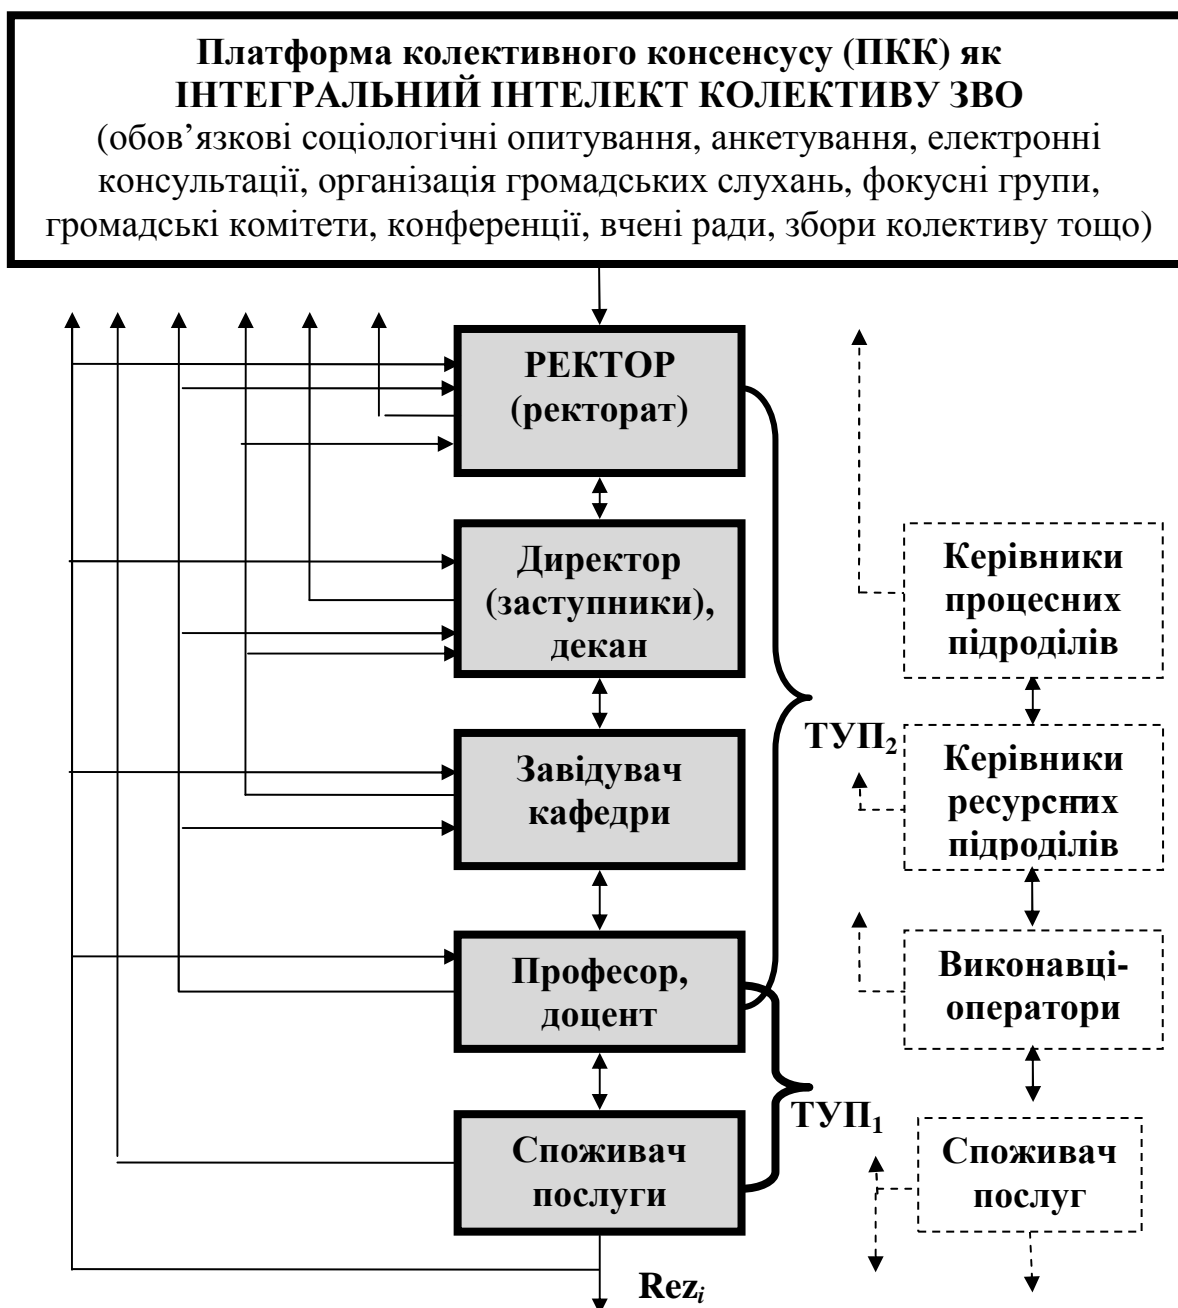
**Платформа колективного консенсусу (ПКК) як**
**ІНТЕГРАЛЬНИЙ ІНТЕЛЕКТ КОЛЕКТИВУ ЗВО**
(обов'язкові соціологічні опитування, анкетування, електронні консультації, організація громадських слухань, фокусні групи, громадські комітети, конференції, вчені ради, збори колективу тощо)

**РЕКТОР (ректорат)**

**Директор (заступники), декан**

**Завідувач кафедри**

**Професор, доцент**

**Споживач послуги**

**Rez$_i$**

**ТУП$_2$**

**ТУП$_1$**

**Керівники процесних підродiлів**

**Керівники ресурсних підродiлів**

**Виконавці-оператори**

**Споживач послуг**